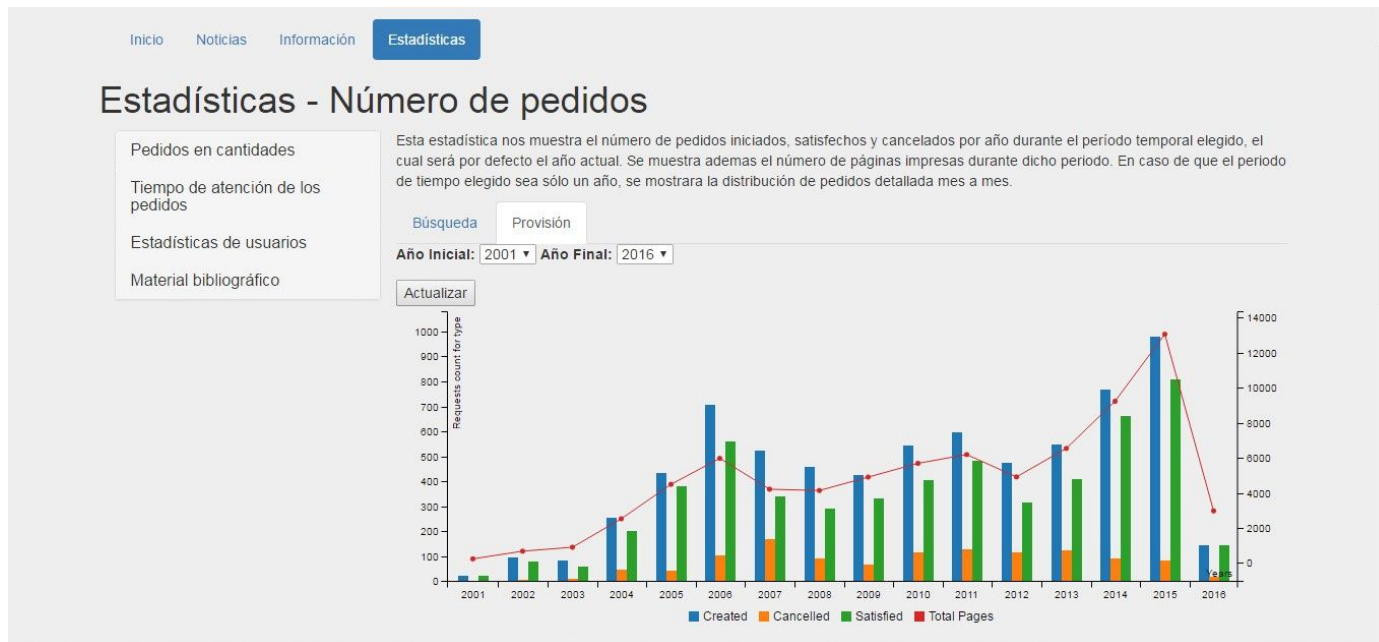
Inicio Noticias Información Estadísticas

Estadísticas - Número de pedidos

Pedidos en cantidades

Tiempo de atención de los pedidos

Estadísticas de usuarios

Material bibliográfico

Esta estadística nos muestra el número de pedidos iniciados, satisfechos y cancelados por año durante el período temporal elegido, el cual será por defecto el año actual. Se muestra ademas el número de páginas impresas durante dicho periodo. En caso de que el periodo de tiempo elegido sea sólo un año, se mostrara la distribución de pedidos detallada mes a mes.

Búsqueda Provisión

Año Inicial: 2001 Año Final: 2016

Actualizar

Requests count for type

1000 900 800 700 600 500 400 300 200 100 0

14000 12000 10000 8000 6000 4000 2000 0

Years

2001 2002 2003 2004 2005 2006 2007 2008 2009 2010 2011 2012 2013 2014 2015 2016

Created Cancelled Satisfied Total Pages